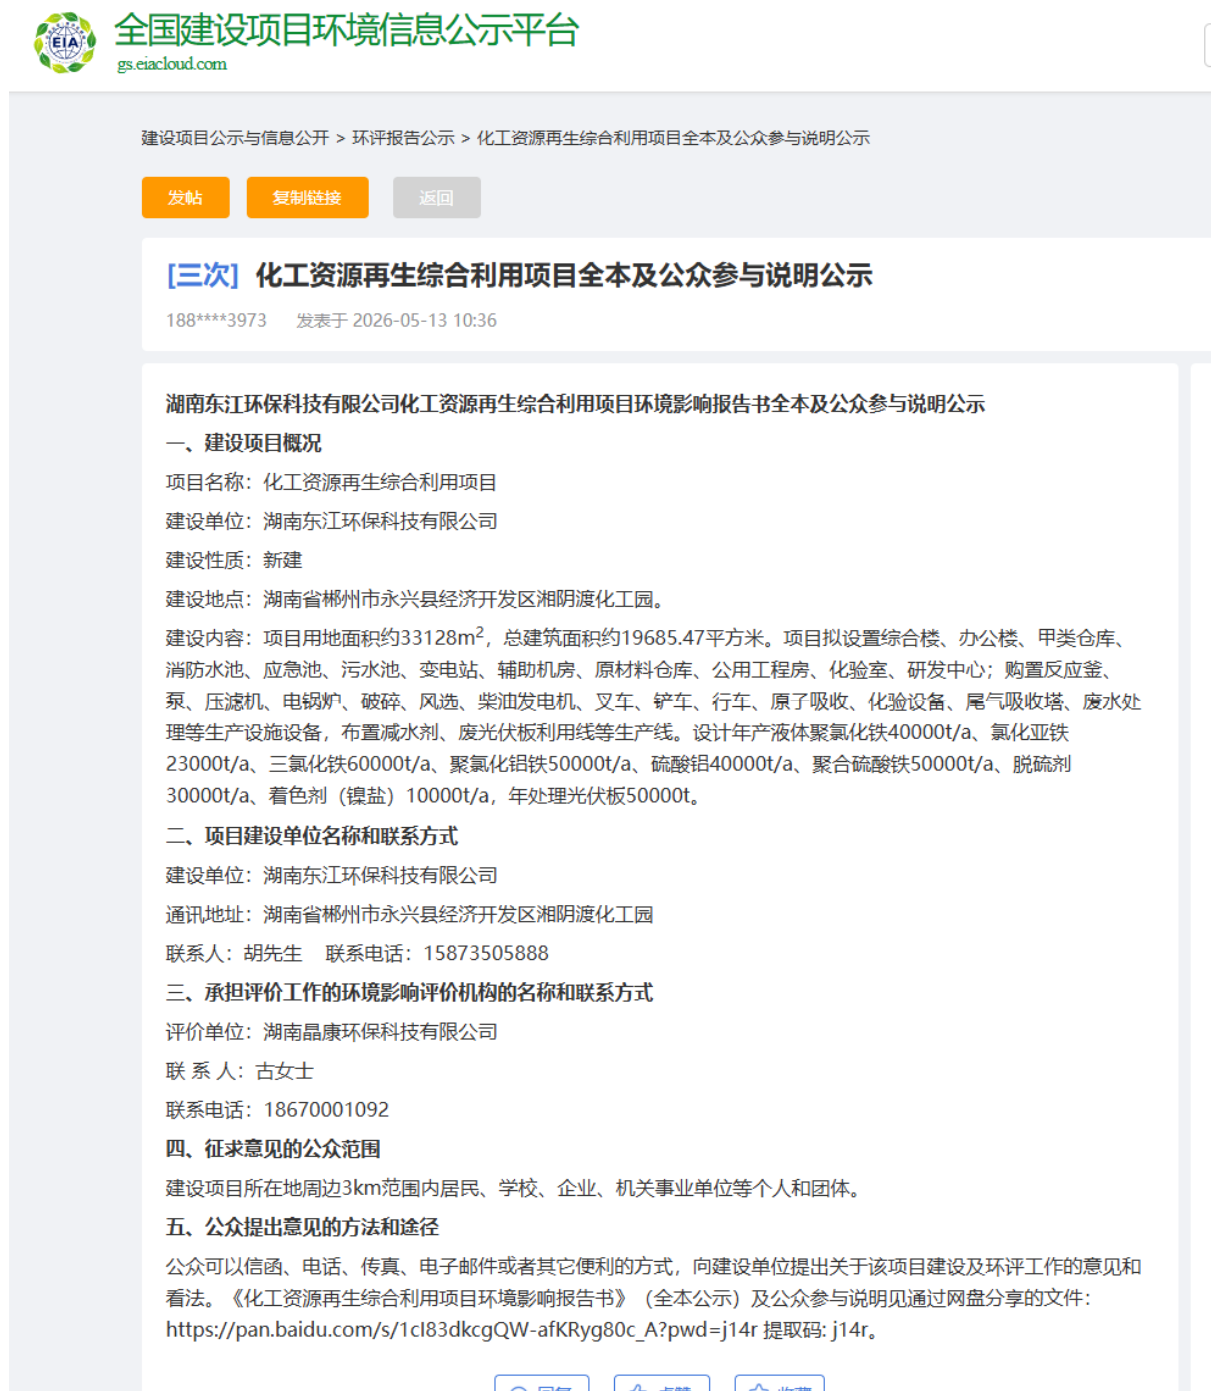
EIA
全国建设项目环境信息公示平台
gs.eiacloud.com

建设项目公示与信息公开 > 环评报告公示 > 化工资源再生综合利用项目全本及公众参与说明公示

发帖 复制链接 返回

[三次] 化工资源再生综合利用项目全本及公众参与说明公示
188****3973 发表于 2026-05-13 10:36

湖南东江环保科技有限公司化工资源再生综合利用项目环境影响报告书全本及公众参与说明公示

一、建设项目概况

项目名称：化工资源再生综合利用项目

建设单位：湖南东江环保科技有限公司

建设性质：新建

建设地点：湖南省郴州市永兴县经济开发区湘阴渡化工园。

建设内容：项目用地面积约33128m$^2$，总建筑面积约19685.47平方米。项目拟设置综合楼、办公楼、甲类仓库、消防水池、应急池、污水池、变电站、辅助机房、原材料仓库、公用工程房、化验室、研发中心；购置反应釜、泵、压滤机、电锅炉、破碎、风选、柴油发电机、叉车、铲车、行车、原了吸收、化验设备、尾气吸收塔、废水处理等生产设施设备，布置减水剂、废光伏板利用线等生产线。设计年产液体聚氯化铁40000t/a、氯化亚铁23000t/a、三氯化铁60000t/a、聚氯化铝铁50000t/a、硫酸铝40000t/a、聚合硫酸铁50000t/a、脱硫剂30000t/a、着色剂（镍盐）10000t/a，年处理光伏板50000t。

二、项目建设单位名称和联系方式

建设单位：湖南东江环保科技有限公司

通讯地址：湖南省郴州市永兴县经济开发区湘阴渡化工园

联系人：胡先生 联系电话：15873505888

三、承担评价工作的环境影响评价机构的名称和联系方式

评价单位：湖南晶康环保科技有限公司

联 系 人：古女士

联系电话：18670001092

四、征求意见的公众范围

建设项目所在地周边3km范围内居民、学校、企业、机关事业单位等个人和团体。

五、公众提出意见的方法和途径

公众可以信函、电话、传真、电子邮件或者其它便利的方式，向建设单位提出关于该项目建设及环评工作的意见和看法。《化工资源再生综合利用项目环境影响报告书》（全本公示）及公众参与说明见通过网盘分享的文件：https://pan.baidu.com/s/1cI83dkcgQW-afKRyg80c_A?pwd=j14r 提取码: j14r。

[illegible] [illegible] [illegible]